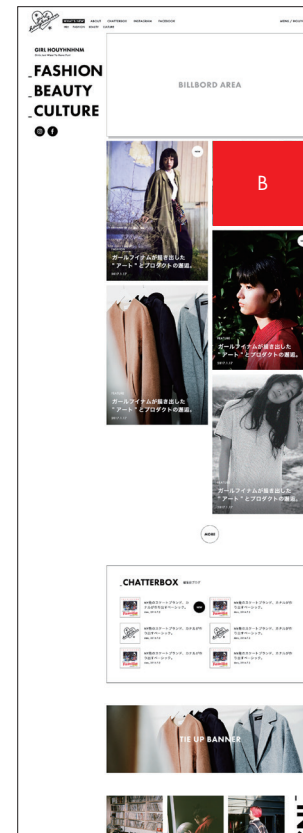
WHAT'S NEW ABOUT CHATTERBOX INSTAGRAM FACEBOOK
ALL FASHION BEAUTY CULTURE

GIRL HOUYHNHNM

_FASHION
_BEAUTY
_CULTURE

BILLBORD AREA

B

ガールフイナムが描き出した "アート" とプロダクトの邂逅。

ガールフイナムが描き出した "アート" とプロダクトの邂逅。

ガールフイナムが描き出した "アート" とプロダクトの邂逅。

ガールフイナムが描き出した "アート" とプロダクトの邂逅。

MORE

_CHATTERBOX

TIE UP BANNER